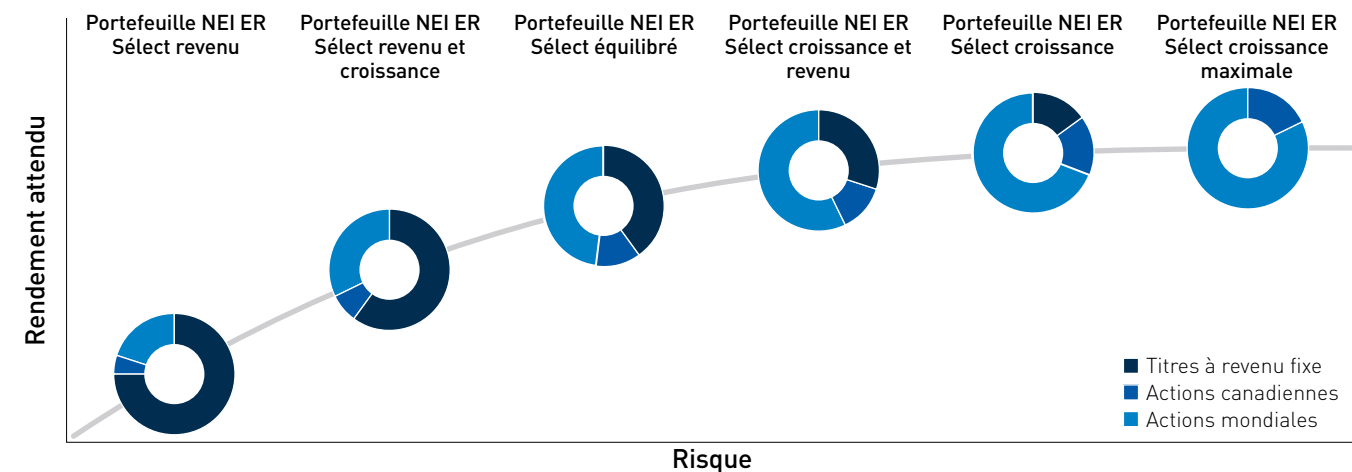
Portefeuille NEI ER Sélect revenu

Portefeuille NEI ER Sélect revenu et croissance

Portefeuille NEI ER Sélect équilibré

Portefeuille NEI ER Sélect croissance et revenu

Portefeuille NEI ER Sélect croissance

Portefeuille NEI ER Sélect croissance maximale

Rendement attendu

Titres à revenu fixe
Actions canadiennes
Actions mondiales

Risque